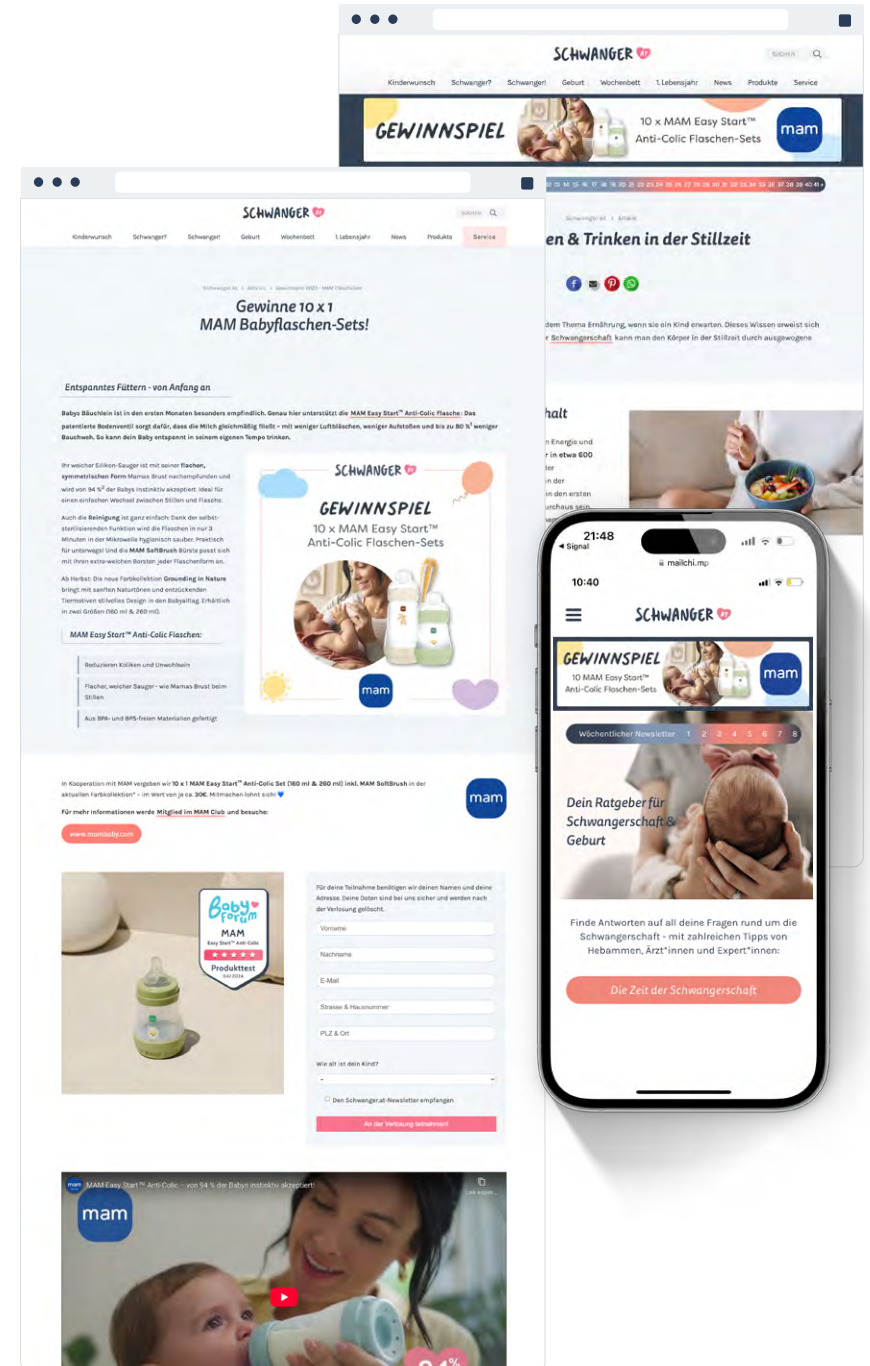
SCHWANGER AT
SUCHEN
Kinderwunsch Schwanger? Schwanger! Geburt Wochenbett 1. Lebensjahr News Produkte Service

GEWINNSPIEL
10 x MAM Easy Start™ Anti-Colic Flaschen-Sets
mam

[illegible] en & Trinken in der Stillzeit

dem Thema Ernährung, wenn sie ein Kind erwarten. Dieses Wissen erweist sich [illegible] Schwangerschaft kann man den Körper in der Stillzeit durch ausgewogene

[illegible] halt

SCHWANGER AT
Suchen
Kinderwunsch Schwanger? Schwanger! Geburt Wochenbett 1. Lebensjahr News Produkte Service

Schwanger.at › Aktuell › Gewinnspiele 2025 › MAM Flaschen

Gewinne 10 x 1 MAM Babyflaschen-Sets!

Entspanntes Füttern - von Anfang an

Babys Bäuchlein ist in den ersten Monaten besonders empfindlich. Genau hier unterstützt die MAM Easy Start™ Anti-Colic Flasche: Das patentierte Bodenventil sorgt dafür, dass die Milch gleichmäßig fließt – mit weniger Luftbläschen, weniger Aufstoßen und bis zu 80 %¹ weniger Bauchweh. So kann dein Baby entspannt in seinem eigenen Tempo trinken.

Ihr weicher Silikon-Sauger ist mit seiner flachen, symmetrischen Form Mamas Brust nachempfunden und wird von 94 %² der Babys instinktiv akzeptiert. Ideal für einen einfachen Wechsel zwischen Stillen und Flasche.

Auch die Reinigung ist ganz einfach: Dank der selbststerilisierenden Funktion wird die Flaschen in nur 3 Minuten in der Mikrowelle hygienisch sauber. Praktisch für unterwegs! Und die MAM SoftBrush Bürste passt sich mit ihren extra-weichen Borsten jeder Flaschenform an.

Ab Herbst: Die neue Farbkollektion Grounding in Nature bringt mit sanften Naturtönen und entzückenden Tiermotiven stilvolles Design in den Babyalltag. Erhältlich in zwei Größen (160 ml & 260 ml).

MAM Easy Start™ Anti-Colic Flaschen:

Reduzieren Koliken und Unwohlsein

Flacher, weicher Sauger - wie Mamas Brust beim Stillen

Aus BPA- und BPS-freien Materialien gefertigt

SCHWANGER AT
GEWINNSPIEL
10 x MAM Easy Start™ Anti-Colic Flaschen-Sets
mam

In Kooperation mit MAM vergeben wir 10 x 1 MAM Easy Start™ Anti-Colic Set (160 ml & 260 ml) inkl. MAM SoftBrush in der aktuellen Farbkollektion* - im Wert von je ca. 30€. Mitmachen lohnt sich!

Für mehr Informationen werde Mitglied im MAM Club und besuche:

www.mambaby.com

mam

Baby forum
MAM
Easy Start™ Anti-Colic
Produkttest
04/2024

Für deine Teilnahme benötigen wir deinen Namen und deine Adresse. Deine Daten sind bei uns sicher und werden nach der Verlosung gelöscht.

Vorname
Nachname
E-Mail
Strasse & Hausnummer
PLZ & Ort
Wie alt ist dein Kind?
-
Den Schwanger.at-Newsletter empfangen
An der Verlosung teilnehmen!

mam
MAM Easy Start™ Anti-Colic – von 94 % der Babys instinktiv akzeptiert!
Link kopie...

21:48
◂ Signal
mailchi.mp
10:40
SCHWANGER AT
GEWINNSPIEL
10 MAM Easy Start™ Anti-Colic Flaschen-Sets
mam
Wöchentlicher Newsletter 1 2 3 4 5 6 7 8
Dein Ratgeber für Schwangerschaft & Geburt
Finde Antworten auf all deine Fragen rund um die Schwangerschaft - mit zahlreichen Tipps von Hebammen, Ärzt*innen und Expert*innen:
Die Zeit der Schwangerschaft